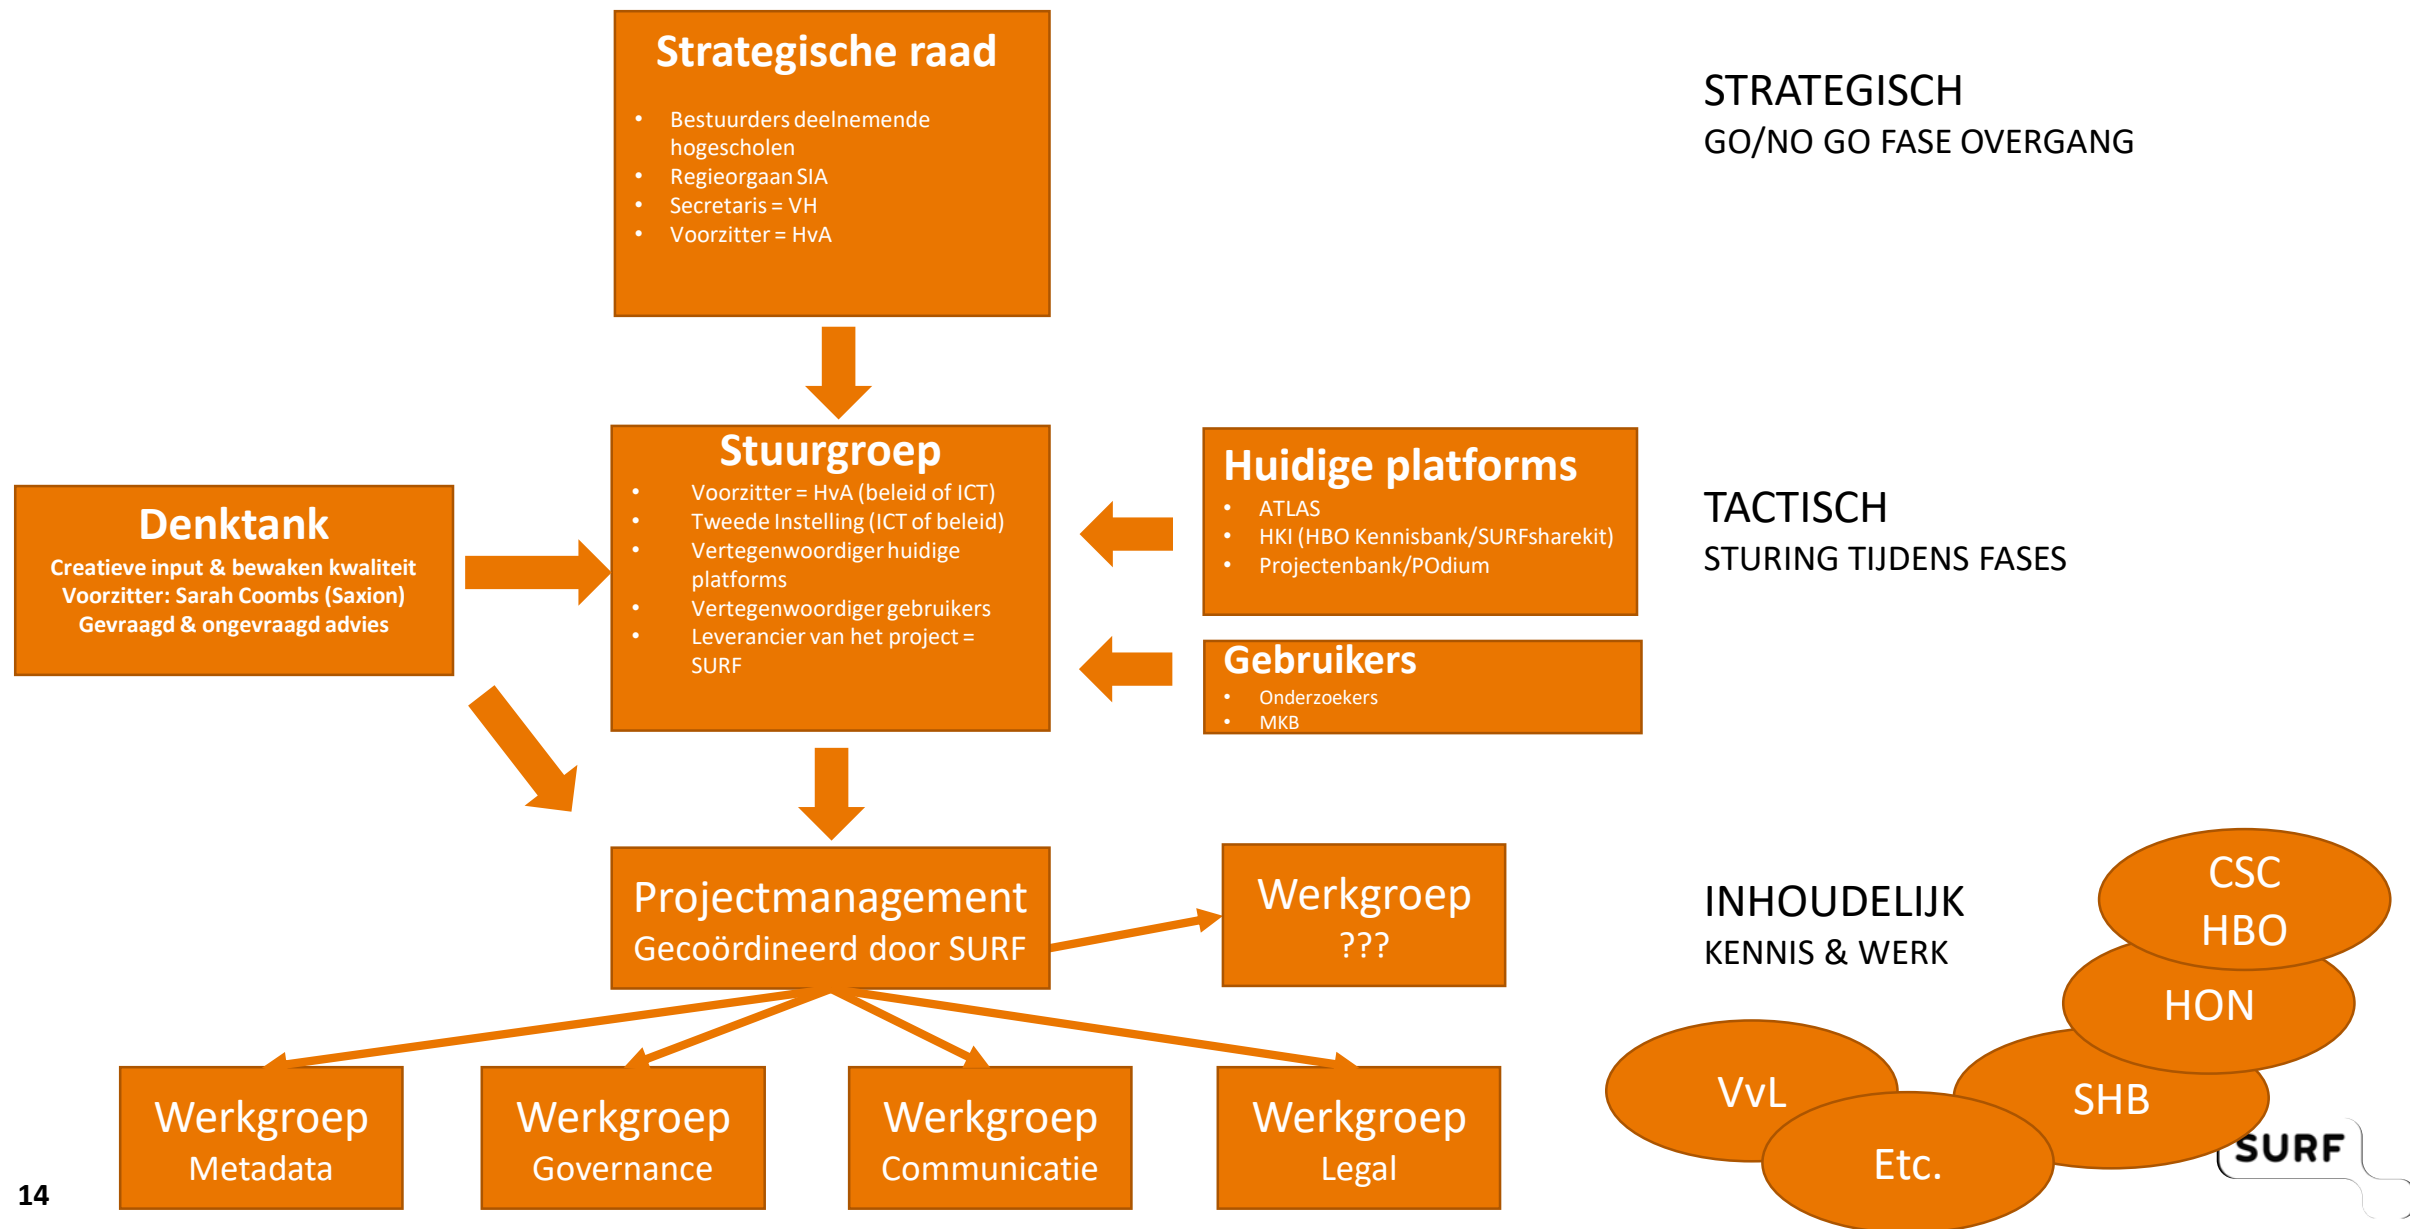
Strategische raad

- Bestuurders deelnemende hogescholen
- Regieorgaan SIA
- Secretaris = VH
- Voorzitter = HvA

STRATEGISCH
GO/NO GO FASE OVERGANG

Denktank
Creatieve input & bewaken kwaliteit
Voorzitter: Sarah Coombs (Saxion)
Gevraagd & ongevraagd advies

Stuurgroep
- Voorzitter = HvA (beleid of ICT)
- Tweede Instelling (ICT of beleid)
- Vertegenwoordiger huidige platforms
- Vertegenwoordiger gebruikers
- Leverancier van het project = SURF

Huidige platforms
- ATLAS
- HKI (HBO Kennisbank/SURFsharekit)
- Projectenbank/POdium

Gebruikers
- Onderzoekers
- MKB

TACTISCH
STURING TIJDENS FASES

Projectmanagement
Gecoördineerd door SURF

Werkgroep
???

INHOUDELIJK
KENNIS & WERK

CSC HBO

HON

VvL

SHB

Etc.

Werkgroep
Metadata

Werkgroep
Governance

Werkgroep
Communicatie

Werkgroep
Legal

14

SURF